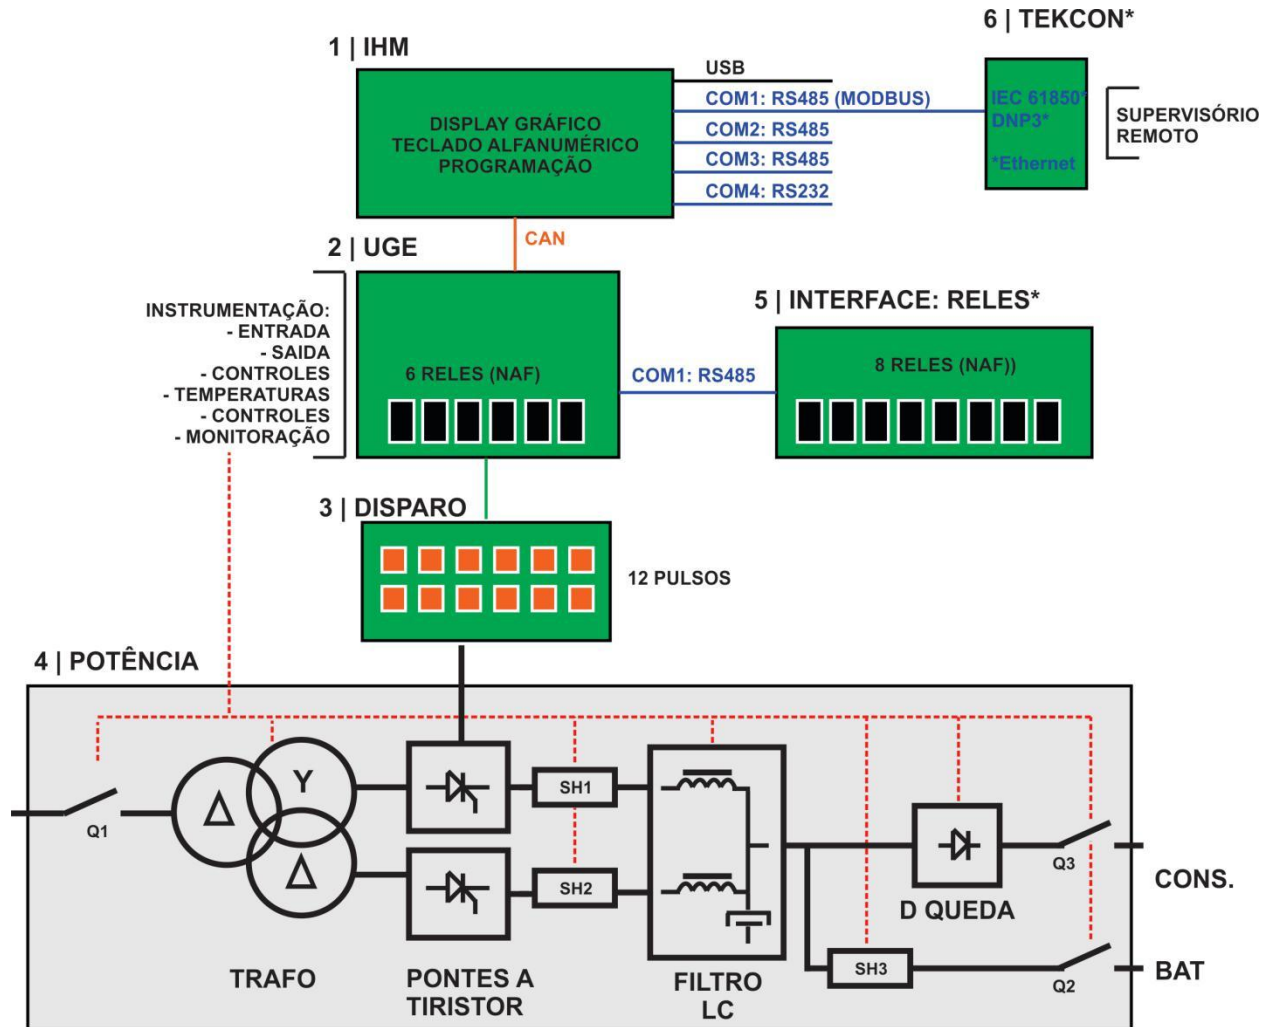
6 | TEKCON*

1 | IHM

DISPLAY GRÁFICO
TECLADO ALFANUMÉRICO
PROGRAMAÇÃO

USB
COM1: RS485 (MODBUS)
COM2: RS485
COM3: RS485
COM4: RS232

IEC 61850*
DNP3*
*Ethernet

SUPERVISÓRIO
REMOTO

CAN

2 | UGE

INSTRUMENTAÇÃO:
- ENTRADA
- SAIDA
- CONTROLES
- TEMPERATURAS
- CONTROLES
- MONITORAÇÃO

6 RELES (NAF)

COM1: RS485

5 | INTERFACE: RELES*

8 RELES (NAF))

3 | DISPARO

12 PULSOS

4 | POTÊNCIA

Q1
Y
Δ
Δ
SH1
SH2
Q3
CONS.
D QUEDA
SH3
Q2
BAT

TRAFO
PONTES A TIRISTOR
FILTRO LC